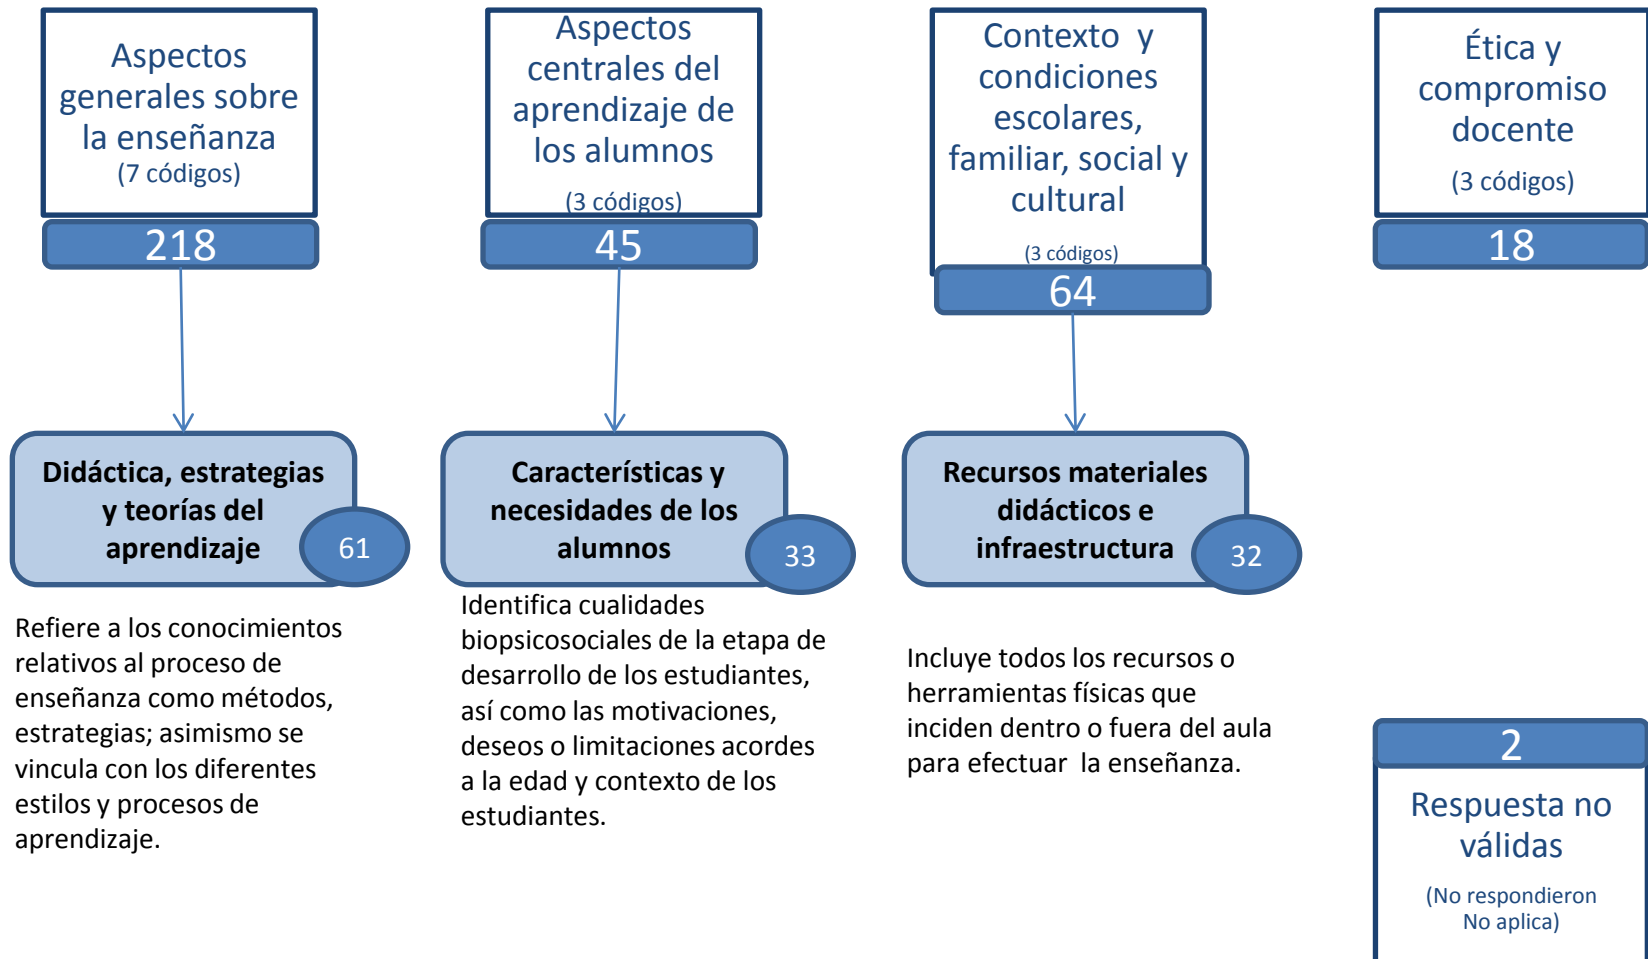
Aspectos generales sobre la enseñanza
(7 códigos)
218

Didáctica, estrategias y teorías del aprendizaje
61

Refiere a los conocimientos relativos al proceso de enseñanza como métodos, estrategias; asimismo se vincula con los diferentes estilos y procesos de aprendizaje.

Aspectos centrales del aprendizaje de los alumnos
(3 códigos)
45

Características y necesidades de los alumnos
33

Identifica cualidades biopsicosociales de la etapa de desarrollo de los estudiantes, así como las motivaciones, deseos o limitaciones acordes a la edad y contexto de los estudiantes.

Contexto y condiciones escolares, familiar, social y cultural
(3 códigos)
64

Recursos materiales didácticos e infraestructura
32

Incluye todos los recursos o herramientas físicas que inciden dentro o fuera del aula para efectuar la enseñanza.

Ética y compromiso docente
(3 códigos)
18

2
Respuesta no válidas
(No respondieron
No aplica)